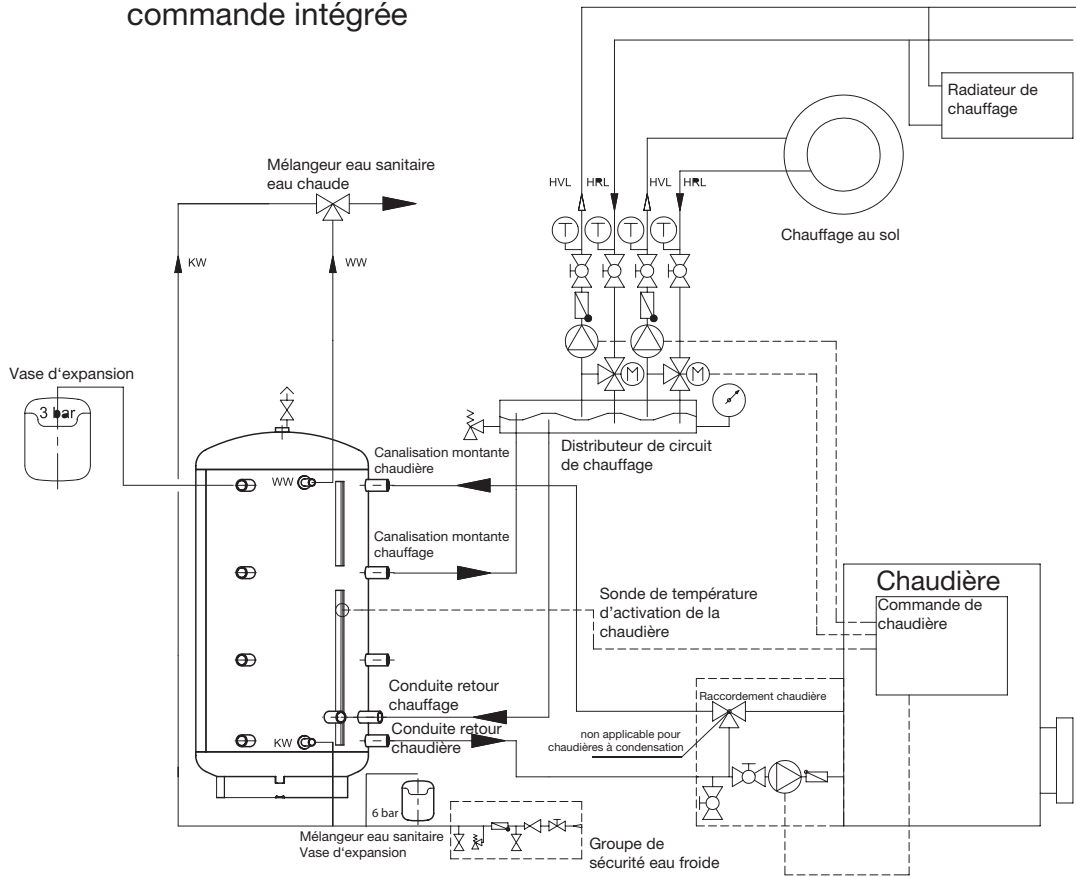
commande intégrée

Radiateur de chauffage

Mélangeur eau sanitaire eau chaude

HVL HRL HVL HRL

Chauffage au sol

KW

WW

Vase d‘expansion

3 bar

Distributeur de circuit de chauffage

Canalisation montante chaudière

WW

Canalisation montante chauffage

Sonde de température d’activation de la chaudière

Chaudière

Commande de chaudière

Conduite retour chauffage

Raccordement chaudière

Conduite retour chaudière

non applicable pour chaudières à condensation

KW

6 bar

Mélangeur eau sanitaire Vase d‘expansion

Groupe de sécurité eau froide